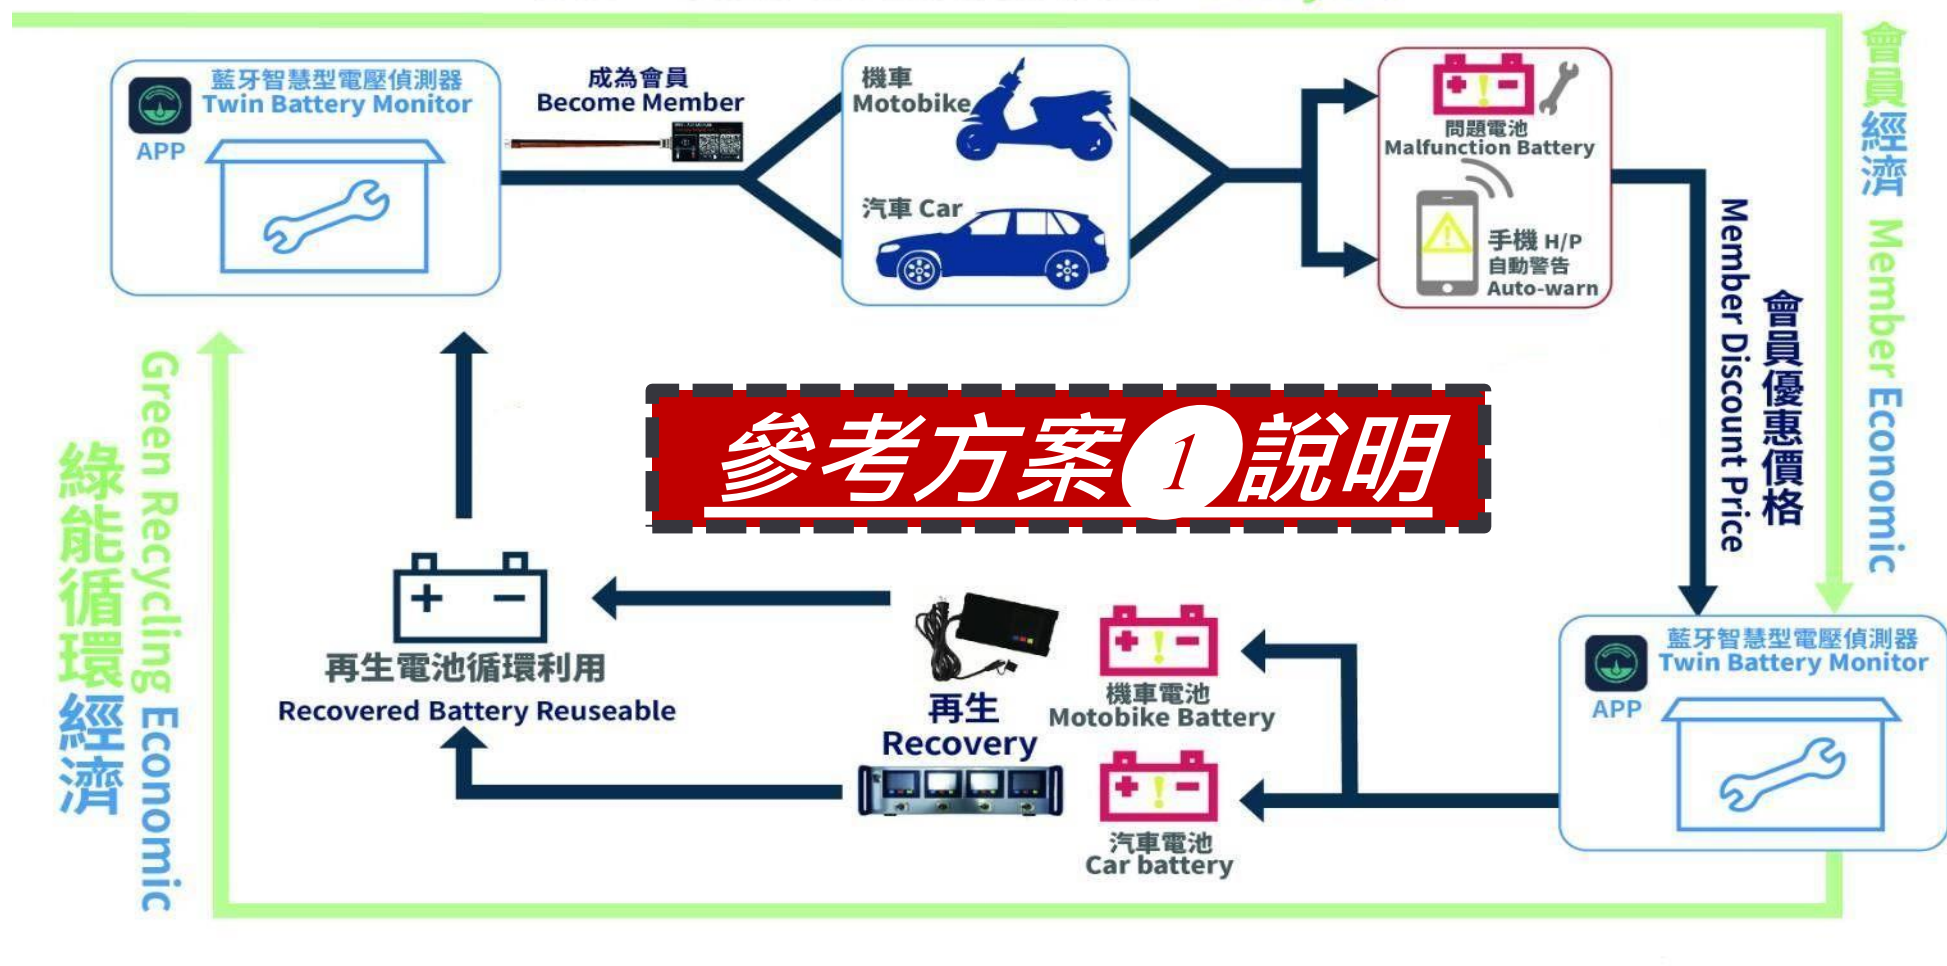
藍牙智慧型電壓偵測器
Twin Battery Monitor
APP

成為會員
Become Member

機車
Motobike

汽車 Car

問題電池
Malfunction Battery

手機 H/P
自動警告
Auto-warn

會員經濟 Member Economic

Member Discount Price
會員優惠價格

參考方案1說明

綠能循環經濟 Green Recycling Economic

再生電池循環利用
Recovered Battery Reuseable

再生
Recovery

機車電池
Motobike Battery

汽車電池
Car battery

藍牙智慧型電壓偵測器
Twin Battery Monitor
APP